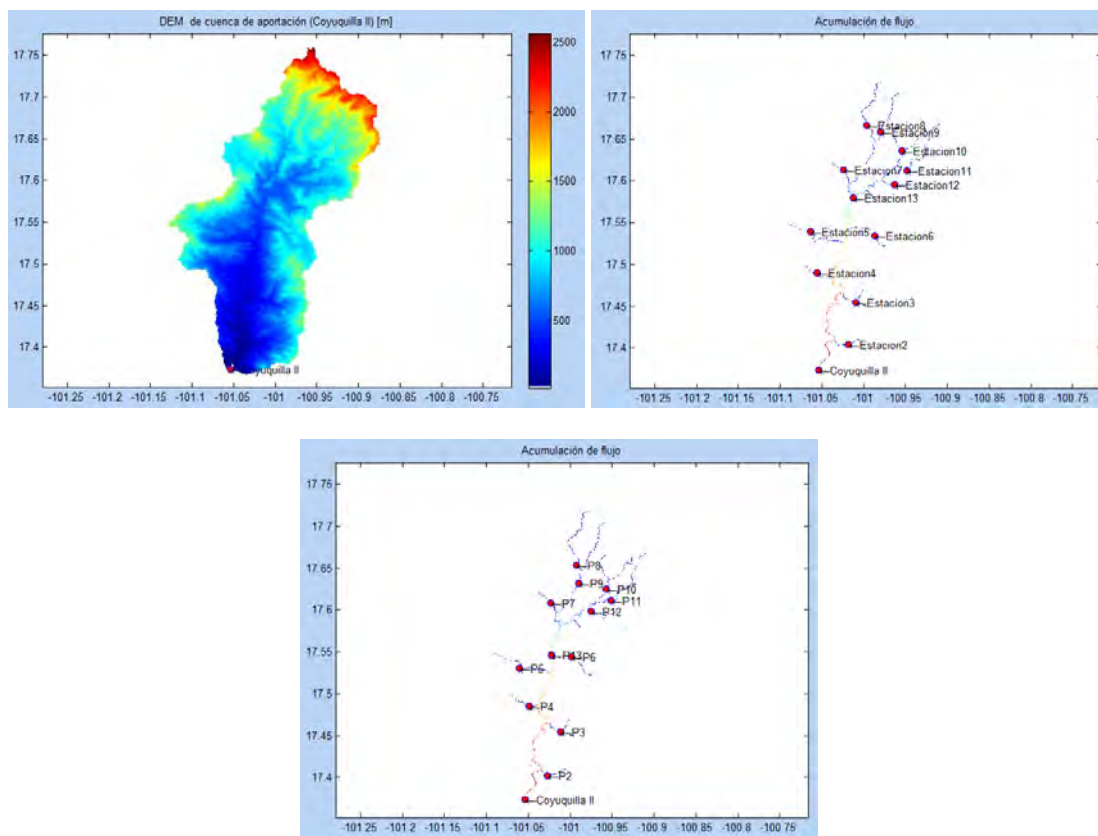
DEM. de cuenca de aportación (Coyuquilla II) [m]

17.75
17.7
17.65
17.6
17.55
17.5
17.45
17.4

Coyuquilla II

-101.25 -101.2 -101.15 -101.1 -101.05 -101 -100.95 -100.9 -100.85 -100.8 -100.75

2500
2000
1500
1000
500

Acumulación de flujo

17.75
17.7
17.65
17.6
17.55
17.5
17.45
17.4

Estacion8
Estacion9
Estacion10
Estacion7
Estacion11
Estacion12
Estacion13
Estacion5
Estacion6
Estacion4
Estacion3
Estacion2
Coyuquilla II

-101.25 -101.2 -101.15 -101.1 -101.05 -101 -100.95 -100.9 -100.85 -100.8 -100.75

Acumulación de flujo

17.75
17.7
17.65
17.6
17.55
17.5
17.45
17.4

P8
P9
P10
P7
P11
P12
P13
P6
P5
P4
P3
P2
Coyuquilla II

-101.25 -101.2 -101.15 -101.1 -101.05 -101 -100.95 -100.9 -100.85 -100.8 -100.75